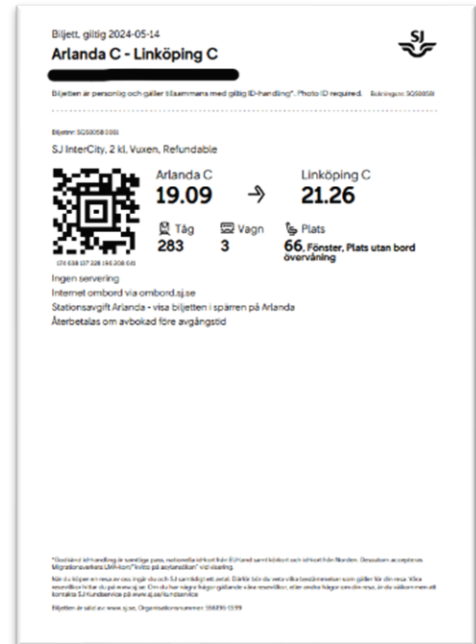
Biljett, giltig 2024-05-14

Arlanda C - Linköping C

SJ

Biljetten är personlig och gäller tillsammans med giltig ID-handling*. Photo ID required. Bokningsnr: SQS0058

Biljettnr: SQS0058 0001

SJ InterCity, 2 kl, Vuxen, Refundable

Arlanda C
19.09

→

Linköping C
21.26

Tåg
283

Vagn
3

Plats
66. Fönster, Plats utan bord övervåning

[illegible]

Ingen servering

Internet ombord via ombord.sj.se

Stationsavgift Arlanda - visa biljetten i spärren på Arlanda

Återbetalas om avbokad före avgångstid

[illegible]

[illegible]

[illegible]